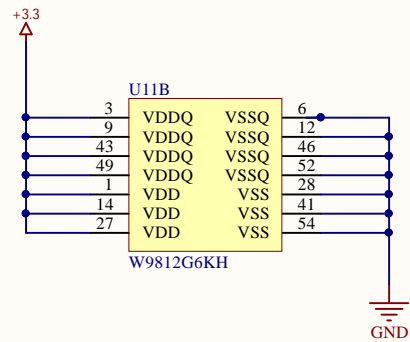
+3.3

U11B

| | | | |
|---|---|---|---|
| 3 | VDDQ | VSSQ | 6 |
| 9 | VDDQ | VSSQ | 12 |
| 43 | VDDQ | VSSQ | 46 |
| 49 | VDDQ | VSSQ | 52 |
| 1 | VDD | VSS | 28 |
| 14 | VDD | VSS | 41 |
| 27 | VDD | VSS | 54 |

W9812G6KH

GND